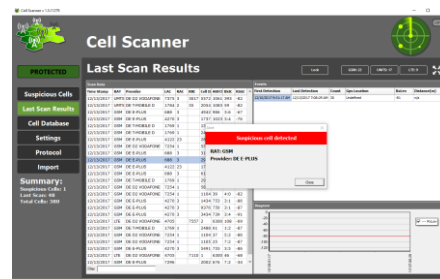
Cell Scanner • 1.0.7270

Cell Scanner

PROTECTED

Last Scan Results

Suspicious Cells

Last Scan Results

Cell Database

Settings

Protocol

Import

Summary:
Suspicious Cells: 1
Last Scan: 48
Total Cells: 388

Lock

GSM

UMTS

LTE

Scan Data

| Time Stamp | RAT | Provider | LAC | RAC | SNR | Cell ID |
|---|---|---|---|---|---|---|
| 12/13/2017 | UMTS | DE O2 VODAFONE | | | | |
| 12/13/2017 | UMTS | DE T-MOBILE D | | | | |
| 12/13/2017 | GSM | DE E-PLUS | | | | |
| 12/13/2017 | GSM | DE E-PLUS | | | | |
| 12/13/2017 | GSM | DE E-PLUS | | | | |
| 12/13/2017 | GSM | DE T-MOBILE D | | | | |
| 12/13/2017 | GSM | DE T-MOBILE D | | | | |
| 12/13/2017 | GSM | DE E-PLUS | | | | |
| 12/13/2017 | GSM | DE O2 VODAFONE | | | | |
| 12/13/2017 | GSM | DE E-PLUS | | | | |
| 12/13/2017 | GSM | DE E-PLUS | | | | |
| 12/13/2017 | GSM | DE E-PLUS | | | | |
| 12/13/2017 | GSM | DE E-PLUS | | | | |
| 12/13/2017 | GSM | DE T-MOBILE D | | | | |
| 12/13/2017 | GSM | DE O2 VODAFONE | | | | |
| 12/13/2017 | GSM | DE O2 VODAFONE | | | | |
| 12/13/2017 | GSM | DE E-PLUS | | | | |
| 12/13/2017 | GSM | DE E-PLUS | | | | |
| 12/13/2017 | GSM | DE E-PLUS | | | | |
| 12/13/2017 | LTE | DE O2 VODAFONE | | | | |
| 12/13/2017 | GSM | DE T-MOBILE D | | | | |
| 12/13/2017 | GSM | DE O2 VODAFONE | | | | |
| 12/13/2017 | GSM | DE T-MOBILE D | | | | |
| 12/13/2017 | GSM | DE E-PLUS | | | | |
| 12/13/2017 | LTE | DE O2 VODAFONE | | | | |
| 12/13/2017 | GSM | DE E-PLUS | | | | |

Events

| First Detection | Last Detection | Count | Sp. Location | Rules | Distance(m) |
|---|---|---|---|---|---|
| 12/13/2017 4:17:28 AM | 12/13/2017 7:08:28 AM | 12 | Undefined | 4G | n/a |

Suspicious cell detected

RAT: GSM

Provider: DE E-PLUS

Close

Histogram